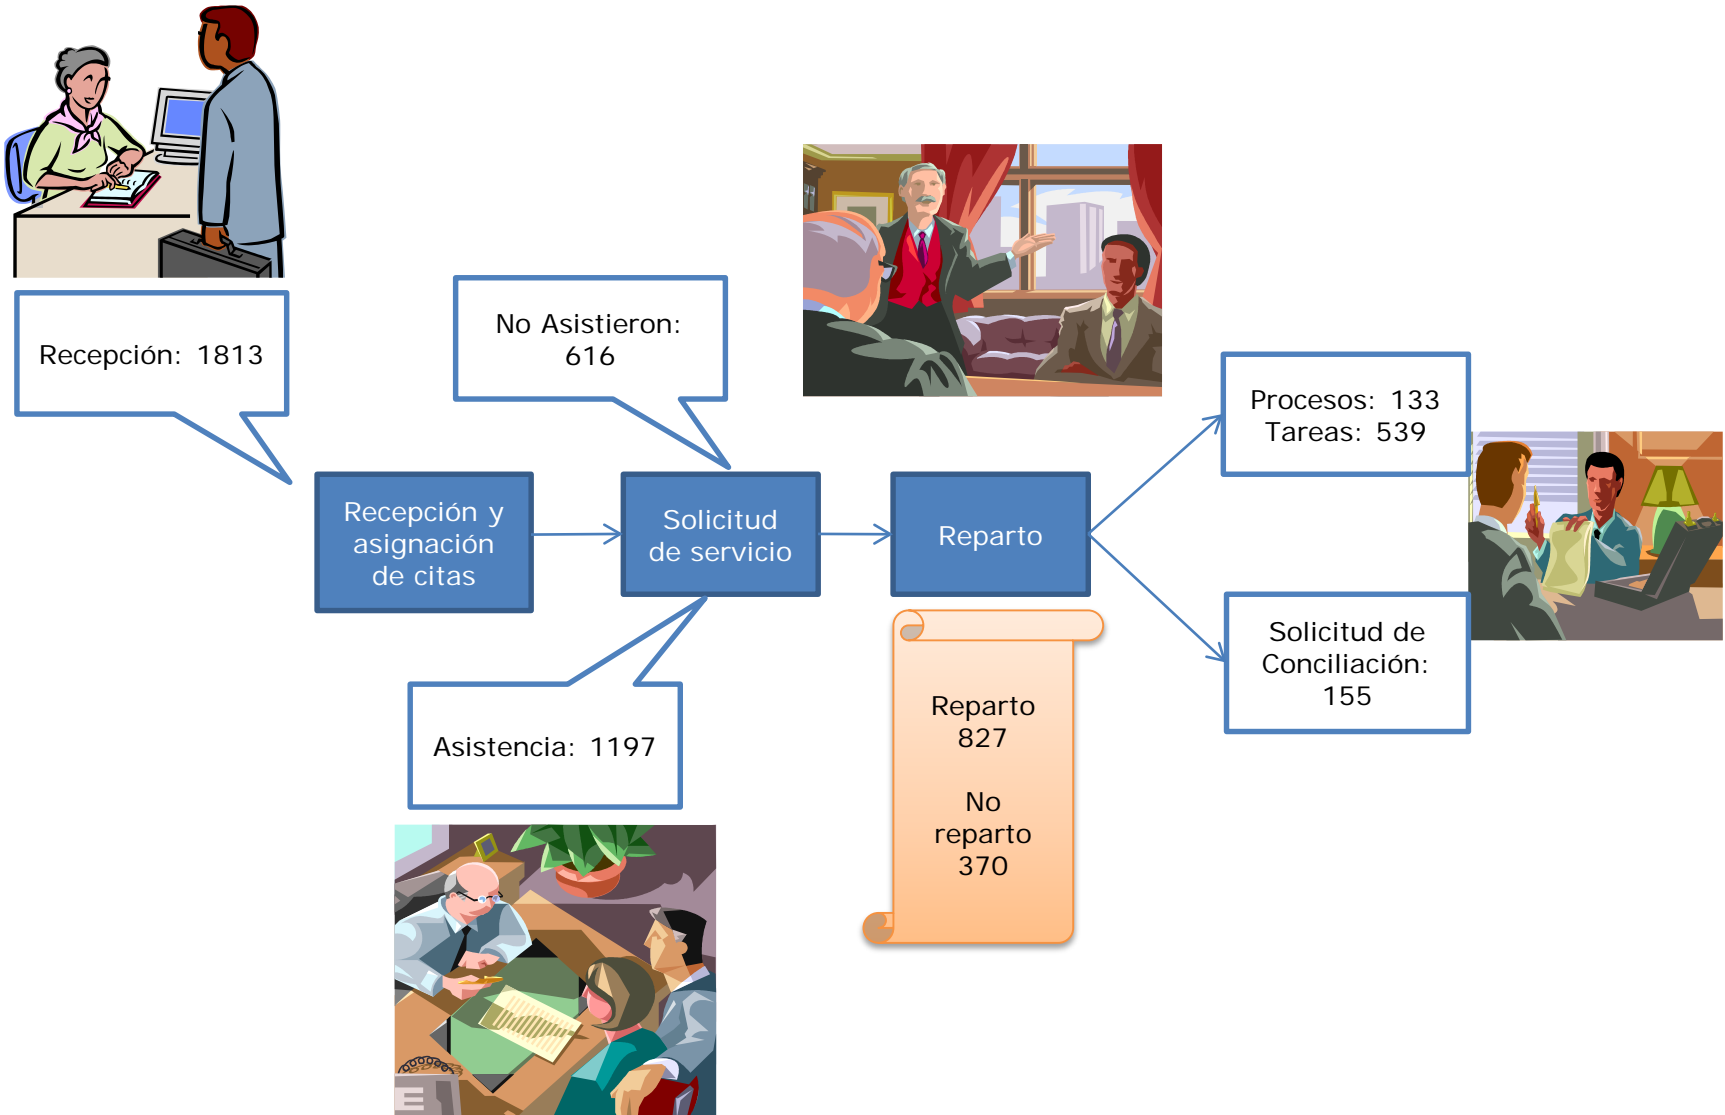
Recepción: 1813

No Asistieron: 616

Recepción y asignación de citas

Solicitud de servicio

Reparto

Procesos: 133
Tareas: 539

Solicitud de Conciliación: 155

Asistencia: 1197

Reparto
827

No reparto
370